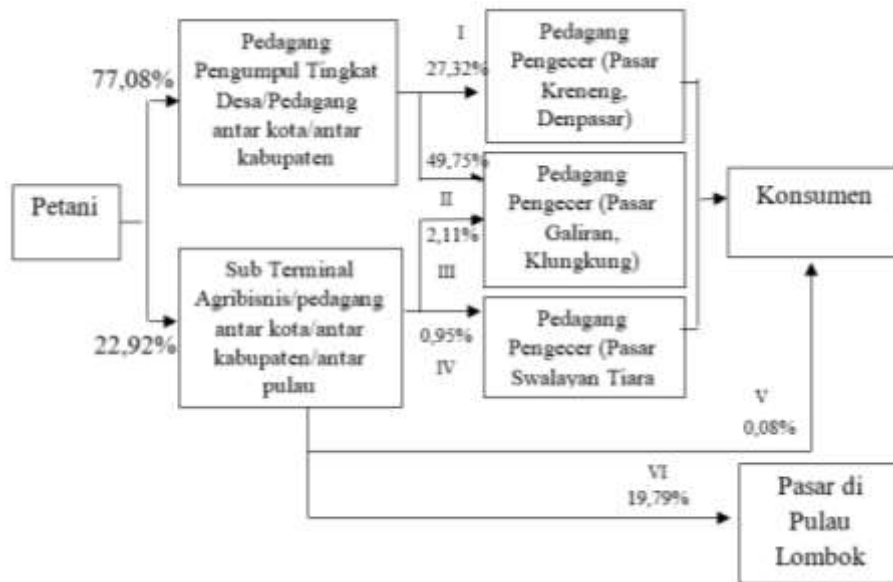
Petani

77,08%

22,92%

Pedagang Pengumpul Tingkat Desa/Pedagang antar kota/antar kabupaten

Sub Terminal Agribisnis/pedagang antar kota/antar kabupaten/antar pulau

I
27,32%

49,75%

II

2,11%

III

0,95%

IV

Pedagang Pengecer (Pasar Kreneng, Denpasar)

Pedagang Pengecer (Pasar Galiran, Klungkung)

Pedagang Pengecer (Pasar Swalayan Tiara

Konsumen

V
0,08%

VI
19,79%

Pasar di Pulau Lombok